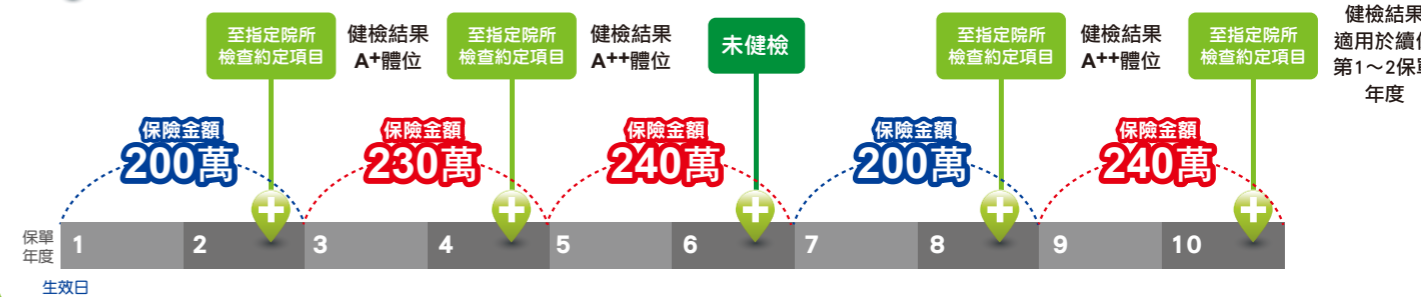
至指定院所檢查約定項目

健檢結果 A⁺體位

至指定院所檢查約定項目

健檢結果 A⁺⁺體位

未健檢

至指定院所檢查約定項目

健檢結果 A⁺⁺體位

至指定院所檢查約定項目

健檢結果適用於續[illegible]第1～2保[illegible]年度

保險金額 200萬

保險金額 230萬

保險金額 240萬

保險金額 200萬

保險金額 240萬

保單年度

1 2 3 4 5 6 7 8 9 10

生效日